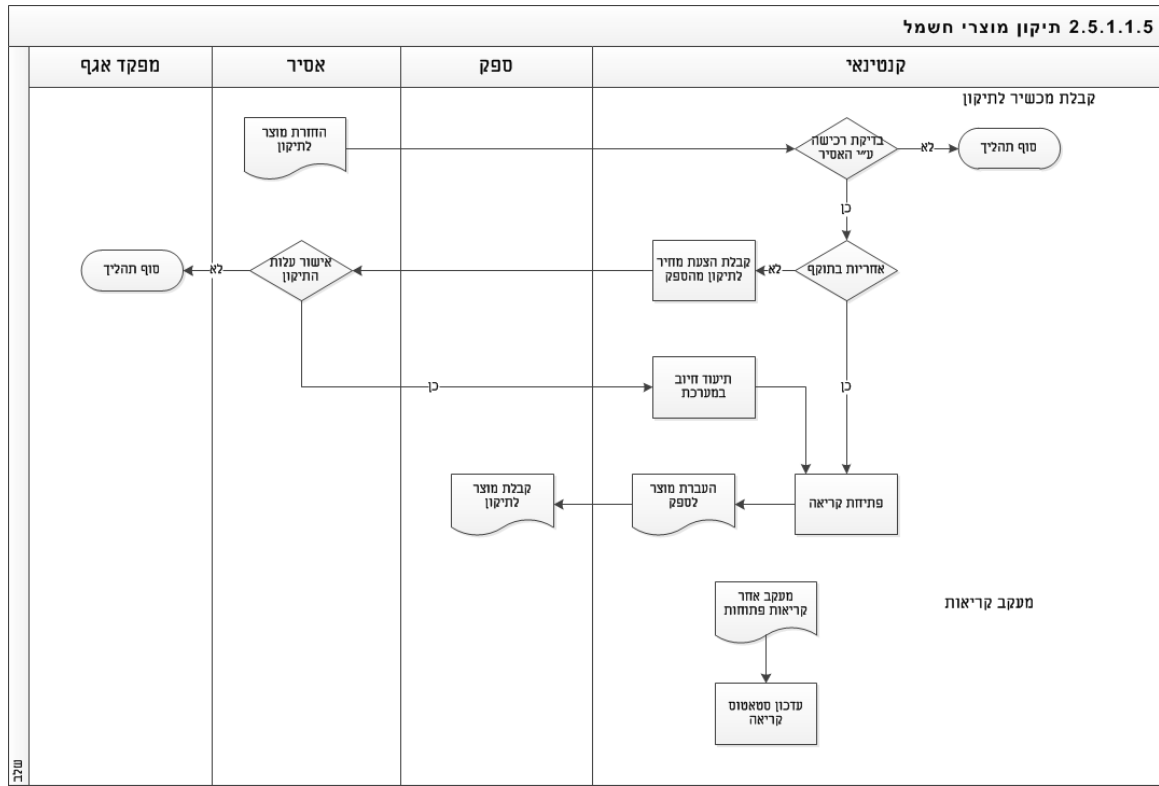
2.5.1.1.5 תיקון מוצרי חשמל

| מפקד אגף | אסיר | ספק | קנטינאי |
|---|---|---|---|

קבלת מכשיר לתיקון

החזרת מוצר לתיקון

בדיקת רכישה ע"י האסיר

לא

סוף תהליך

כן

אחריות בתוקף

לא

קבלת הצעת מחיר לתיקון מהספק

אישור עלות התיקון

לא

סוף תהליך

כן

תיעוד חיוב במערכת

כן

פתיחת קריאה

העברת מוצר לספק

קבלת מוצר לתיקון

מעקב קריאות

מעקב אחר קריאות פתוחות

עדכון סטאטוס קריאה

שלב